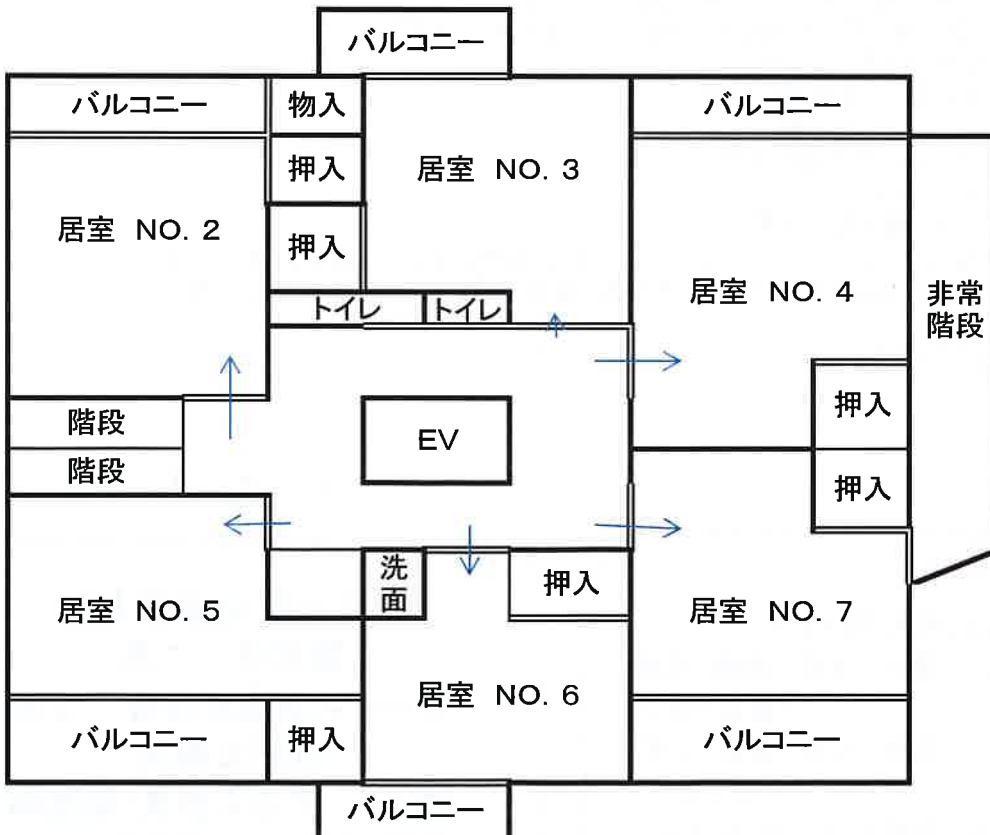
バルコニー

バルコニー

物入

バルコニー

押入

居室 NO. 3

居室 NO. 2

押入

居室 NO. 4

非常階段

トイレ

トイレ

押入

階段

EV

階段

押入

洗面

押入

居室 NO. 5

居室 NO. 7

居室 NO. 6

バルコニー

押入

バルコニー

バルコニー